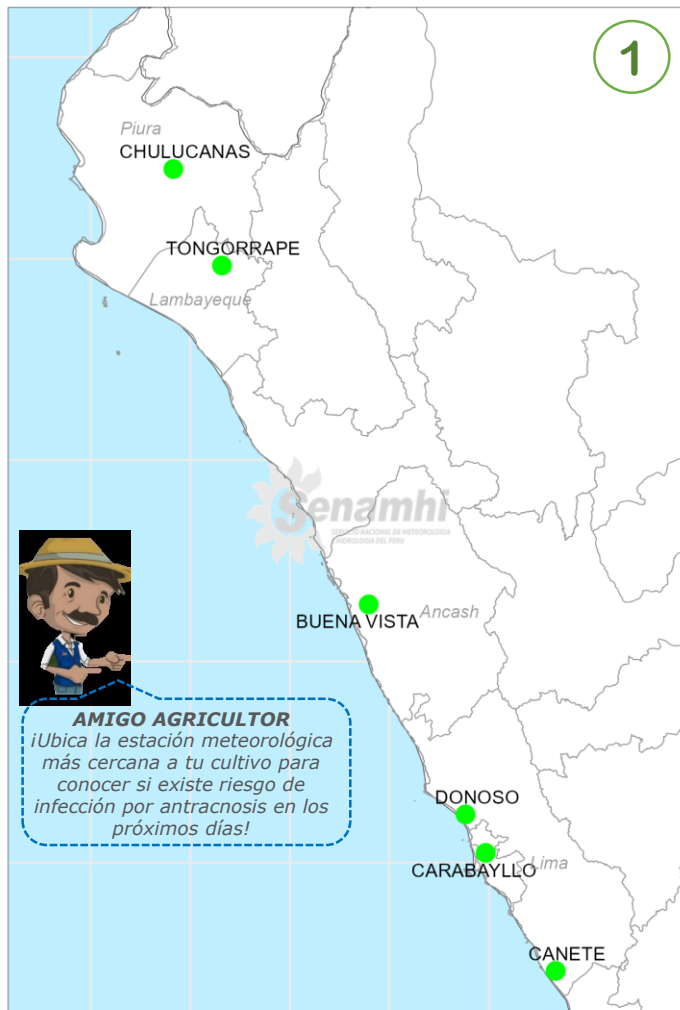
1

Piura
CHULUCANAS
TONGORRAPE
Lambayeque

Senamhi
SERVICIO NACIONAL DE METEOROLOGÍA E HIDROLOGÍA DEL PERÚ

BUENA VISTA
Ancash

AMIGO AGRICULTOR
¡Ubica la estación meteorológica más cercana a tu cultivo para conocer si existe riesgo de infección por antracnosis en los próximos días!

DONOSO
CARABAYLLO
Lima
CANETE